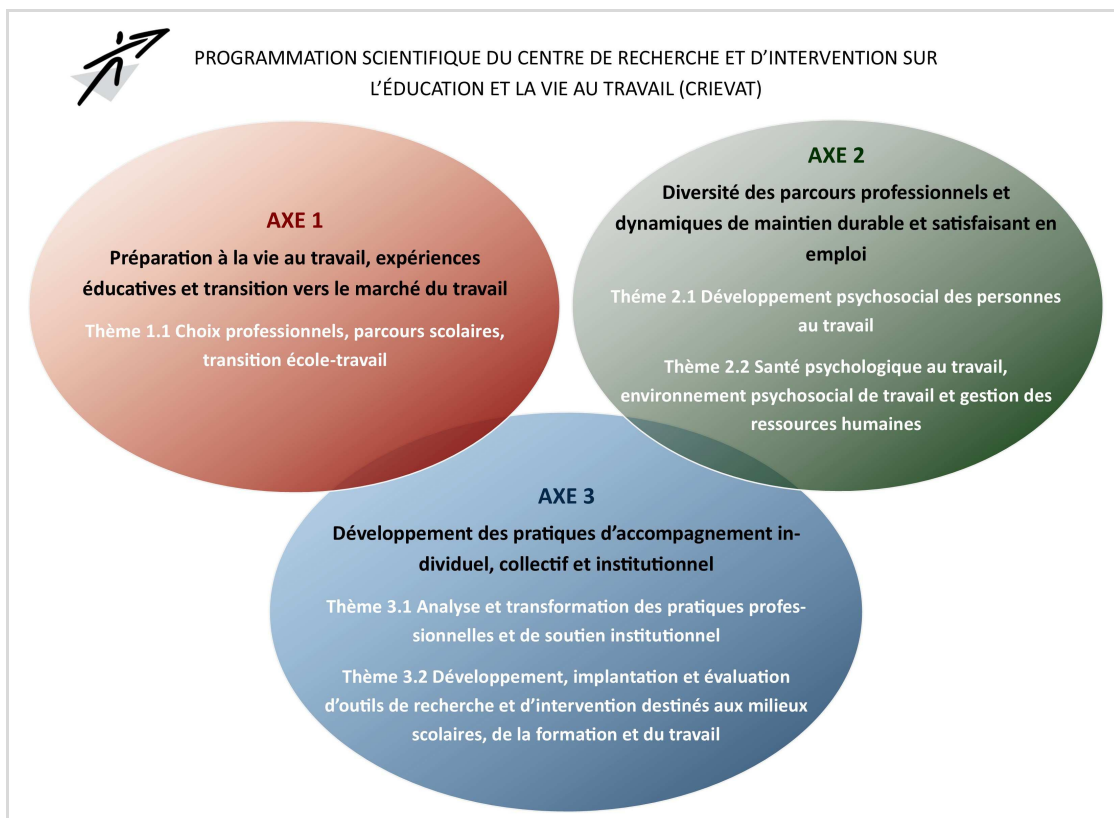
PROGRAMMATION SCIENTIFIQUE DU CENTRE DE RECHERCHE ET D'INTERVENTION SUR L'ÉDUCATION ET LA VIE AU TRAVAIL (CRIEVAT)

AXE 1

Préparation à la vie au travail, expériences éducatives et transition vers le marché du travail

Thème 1.1 Choix professionnels, parcours scolaires, transition école-travail

AXE 2

Diversité des parcours professionnels et dynamiques de maintien durable et satisfaisant en emploi

Théme 2.1 Développement psychosocial des personnes au travail

Thème 2.2 Santé psychologique au travail, environnement psychosocial de travail et gestion des ressources humaines

AXE 3

Développement des pratiques d'accompagnement individuel, collectif et institutionnel

Thème 3.1 Analyse et transformation des pratiques professionnelles et de soutien institutionnel

Thème 3.2 Développement, implantation et évaluation d'outils de recherche et d'intervention destinés aux milieux scolaires, de la formation et du travail